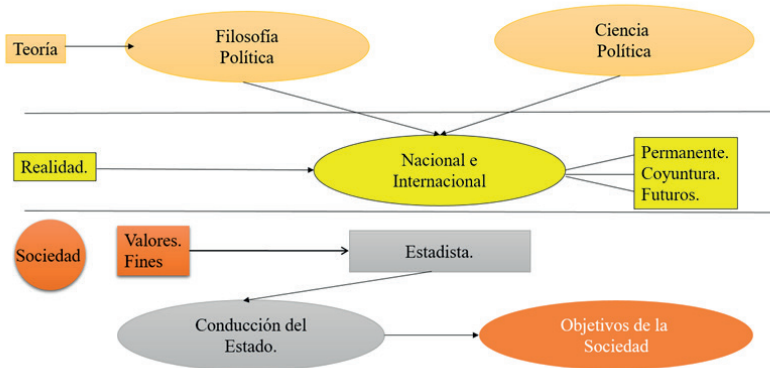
Teoría

Filosofía Política

Ciencia Política

Realidad.

Nacional e Internacional

Permanente.
Coyuntura.
Futuros.

Sociedad

Valores.
Fines

Estadista.

Conducción del Estado.

Objetivos de la Sociedad